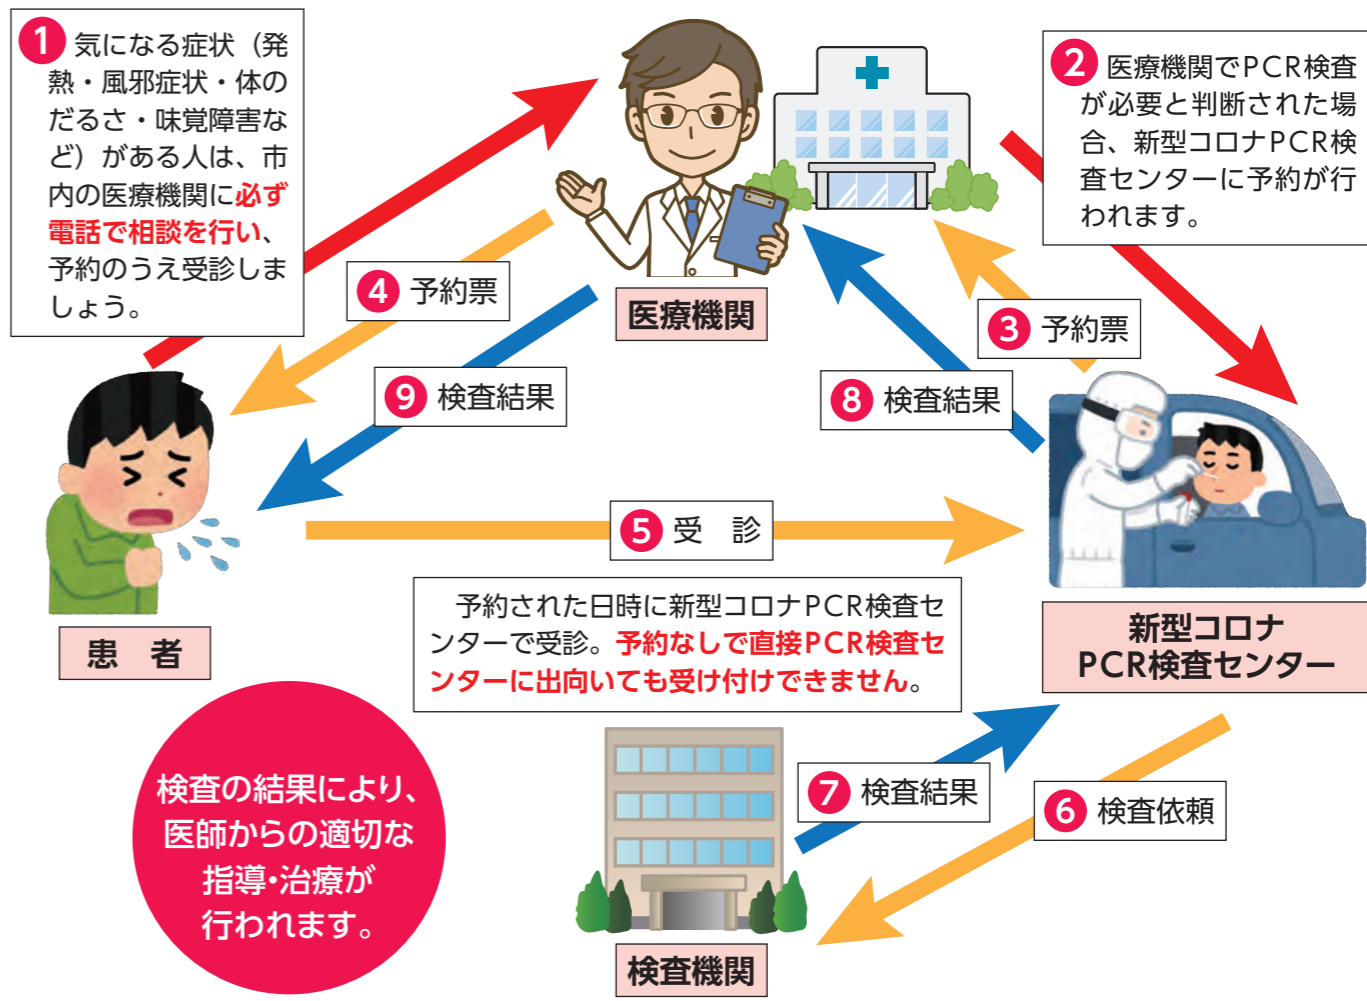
1 気になる症状（発熱・風邪症状・体のだるさ・味覚障害など）がある人は、市内の医療機関に必ず電話で相談を行い、予約のうえ受診しましょう。

2 医療機関でPCR検査が必要と判断された場合、新型コロナPCR検査センターに予約が行われます。

医療機関

4 予約票

3 予約票

9 検査結果

8 検査結果

5 受　診

患　者

予約された日時に新型コロナPCR検査センターで受診。予約なしで直接PCR検査センターに出向いても受け付けできません。

新型コロナ
PCR検査センター

検査の結果により、医師からの適切な指導・治療が行われます。

7 検査結果

6 検査依頼

検査機関